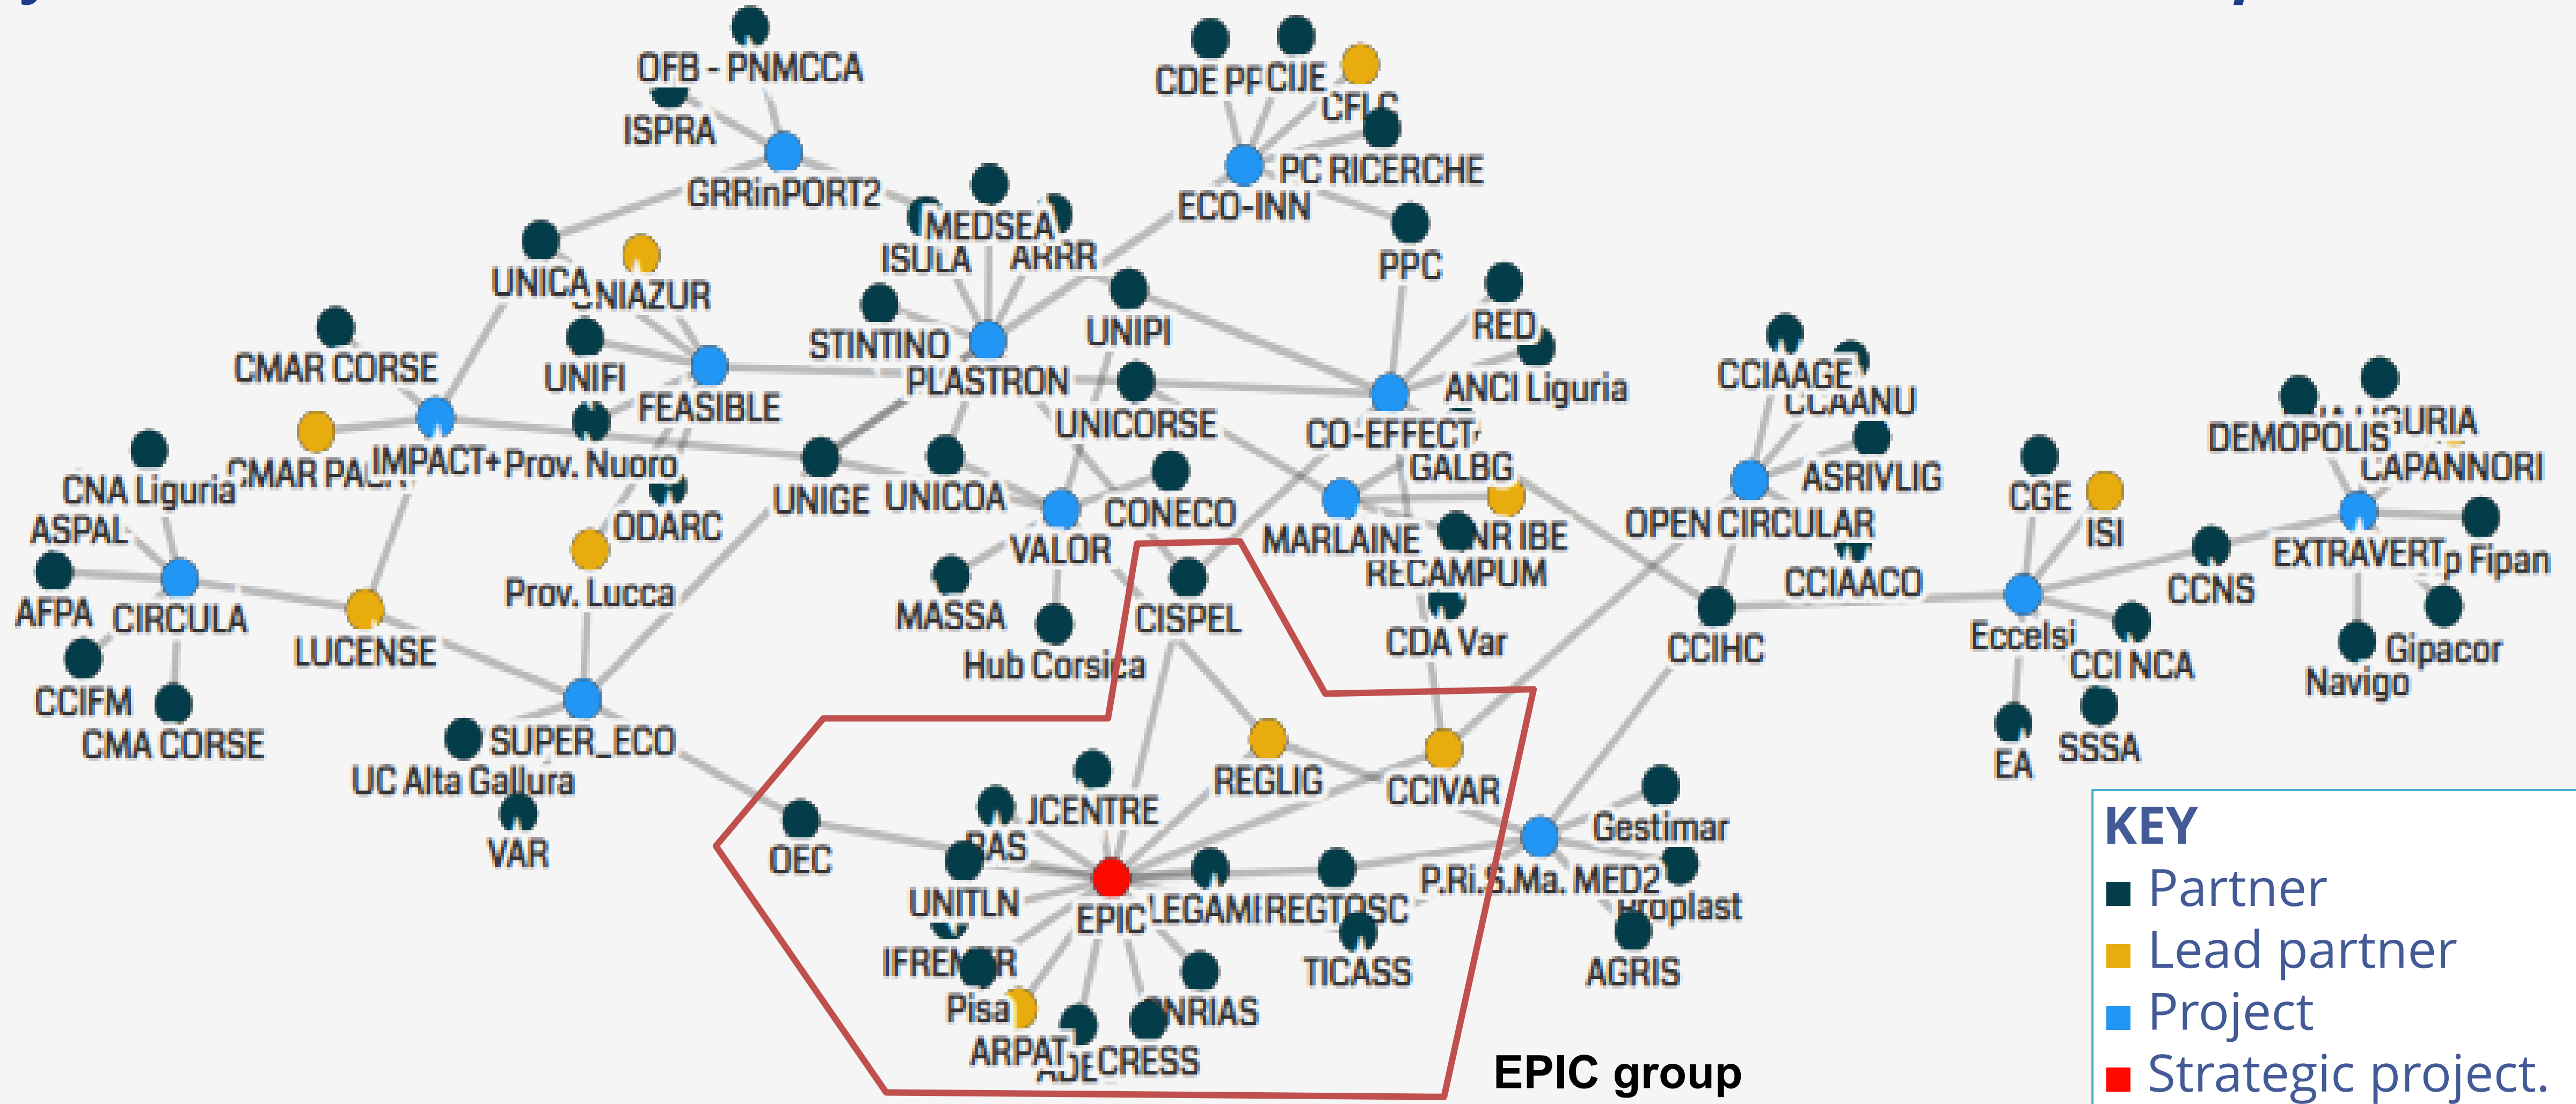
OFB - PNMCCA
ISPRA
GRRinPORT2
CDE PF CIJE
CFLC
PC RICERCHE
ECO-INN
PPC
MEDSEA
ISULA
ARRR
UNICA
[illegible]NIAZUR
STINTINO
UNIPI
RED
CMAR CORSE
UNIFI
FEASIBLE
PLASTRON
ANCI Liguria
CCIAAGE
CCIAANU
UNICORSE
CO-EFFECT
DEMOPOLIS
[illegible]URIA
CAPANNORI
CNA Liguria
CMAR PA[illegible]
IMPACT+
Prov. Nuoro
GALBG
ASRIVLIG
ASPAL
UNIGE
UNICOA
CONECO
CGE
ISI
ODARC
VALOR
MARLAINE
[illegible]NR IBE
OPEN CIRCULAR
EXTRAVERT
p Fipan
AFPA
CIRCULA
Prov. Lucca
RECAMPUM
CCIAACO
CCNS
LUCENSE
MASSA
CISPEL
CDA Var
CCIHC
Eccelsi
CCI NCA
Gipacor
CCIFM
Hub Corsica
Navigo
CMA CORSE
SUPER_ECO
EA
SSSA
UC Alta Gallura
JCENTRE
REGLIG
CCIVAR
VAR
RAS
Gestimar
OEC
P.Ri.S.Ma. MED2
UNITLN
EPIC
LEGAMI
REGTOSC
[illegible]roplast
IFREMER
TICASS
AGRIS
Pisa
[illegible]NRIAS
ARPAT
ADE
CRESS
EPIC group

KEY
Partner
Lead partner
Project
Strategic project.